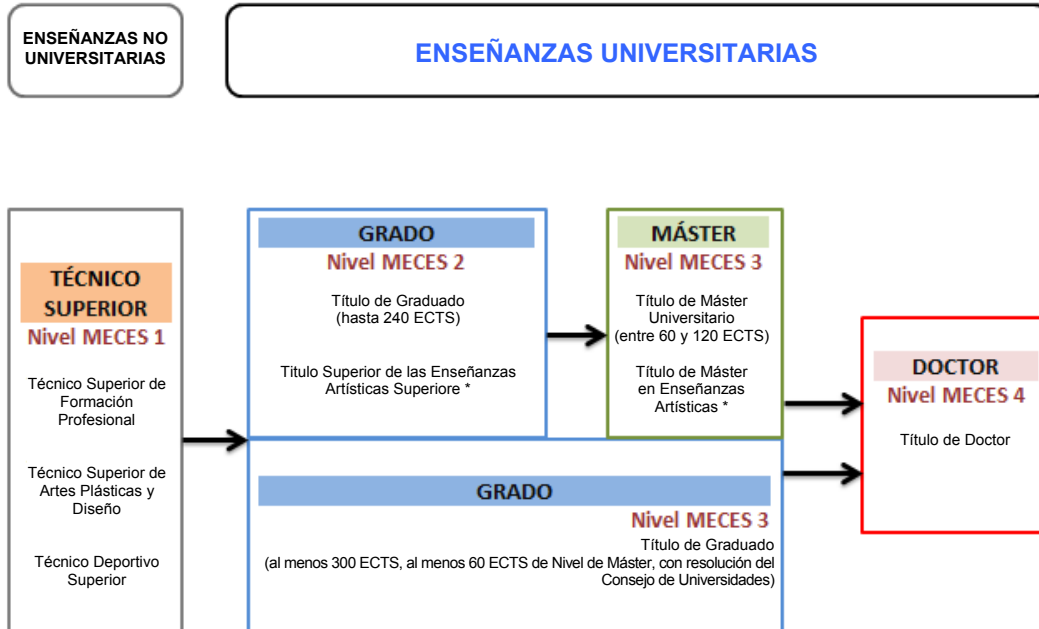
ENSEÑANZAS NO UNIVERSITARIAS

ENSEÑANZAS UNIVERSITARIAS

TÉCNICO SUPERIOR
Nivel MECES 1

Técnico Superior de Formación Profesional

Técnico Superior de Artes Plásticas y Diseño

Técnico Deportivo Superior

GRADO
Nivel MECES 2

Título de Graduado (hasta 240 ECTS)

Titulo Superior de las Enseñanzas Artísticas Superiore *

MÁSTER
Nivel MECES 3

Título de Máster Universitario (entre 60 y 120 ECTS)

Título de Máster en Enseñanzas Artísticas *

DOCTOR
Nivel MECES 4

Título de Doctor

GRADO
Nivel MECES 3

Título de Graduado (al menos 300 ECTS, al menos 60 ECTS de Nivel de Máster, con resolución del Consejo de Universidades)